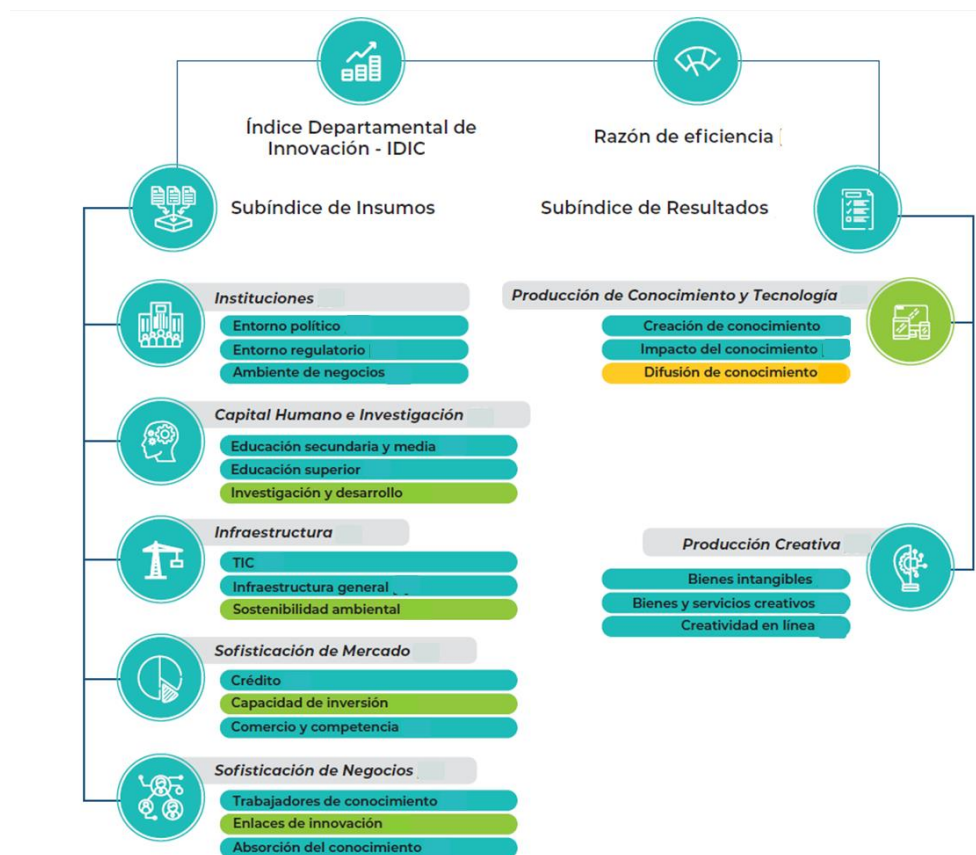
Índice Departamental de Innovación - IDIC

Razón de eficiencia

Subíndice de Insumos

Subíndice de Resultados

Instituciones
Entorno político
Entorno regulatorio
Ambiente de negocios

Capital Humano e Investigación
Educación secundaria y media
Educación superior
Investigación y desarrollo

Infraestructura
TIC
Infraestructura general
Sostenibilidad ambiental

Sofisticación de Mercado
Crédito
Capacidad de inversión
Comercio y competencia

Sofisticación de Negocios
Trabajadores de conocimiento
Enlaces de innovación
Absorción del conocimiento

Producción de Conocimiento y Tecnología
Creación de conocimiento
Impacto del conocimiento
Difusión de conocimiento

Producción Creativa
Bienes intangibles
Bienes y servicios creativos
Creatividad en línea